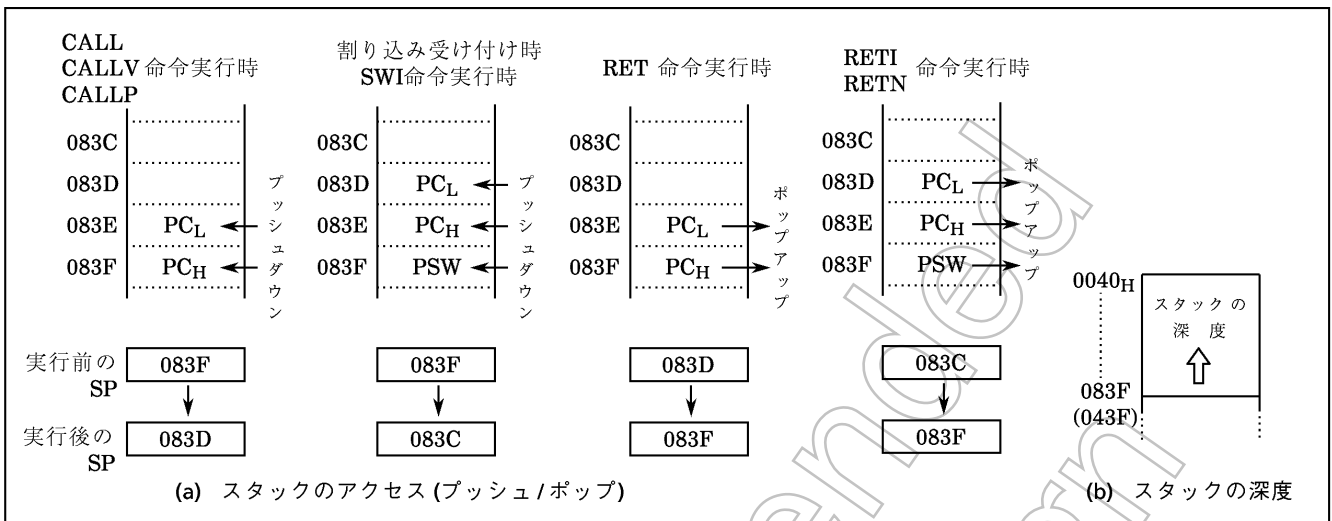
CALL
CALLV 命令実行時
CALLP

083C
083D
083E $PC_L$
083F $PC_H$

プッシュダウン

実行前の SP 083F
実行後の SP 083D

割り込み受け付け時
SWI命令実行時

083C
083D $PC_L$
083E $PC_H$
083F PSW

プッシュダウン

083F
083C

RET 命令実行時

083C
083D
083E $PC_L$
083F $PC_H$

ポップアップ

083D
083F

RETI
RETN 命令実行時

083C
083D $PC_L$
083E $PC_H$
083F PSW

ポップアップ

083C
083F

$0040_H$
083F
(043F)

スタックの
深 度

(a) スタックのアクセス (プッシュ / ポップ)

(b) スタックの深度